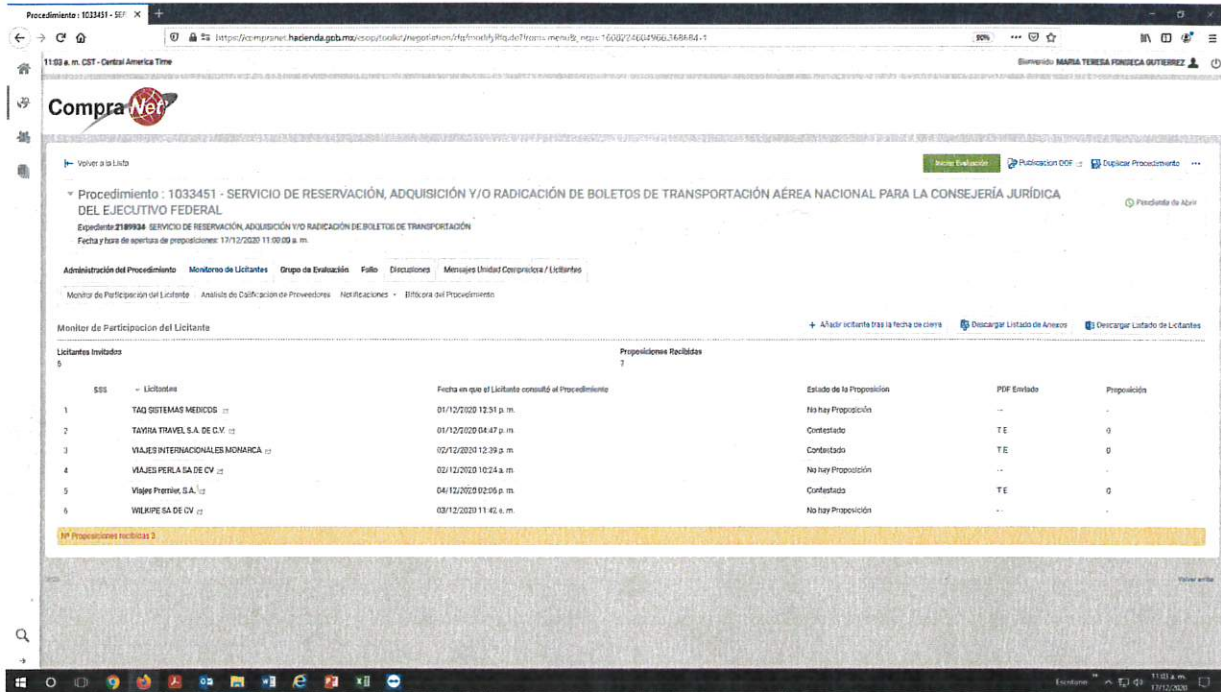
Procedimiento : 1033451 - SEF ×

https://compranet.hacienda.gob.mx/esop/toolkit/negotiation/rfq/modifyRfq.do?from=menu&_ncp=1608224604966.368684-1

90%

11:03 a. m. CST - Central America Time

Bienvenido MARIA TERESA FONSECA GUTIERREZ

CompraNet

Volver a la Lista

Iniciar Evaluación

Publicacion DOF

Duplicar Procedimiento

Procedimiento : 1033451 - SERVICIO DE RESERVACIÓN, ADQUISICIÓN Y/O RADICACIÓN DE BOLETOS DE TRANSPORTACIÓN AÉREA NACIONAL PARA LA CONSEJERÍA JURÍDICA DEL EJECUTIVO FEDERAL

Pendiente de Abrir

Expediente 2189934- SERVICIO DE RESERVACIÓN, ADQUISICIÓN Y/O RADICACIÓN DE BOLETOS DE TRANSPORTACIÓN

Fecha y hora de apertura de proposiciones: 17/12/2020 11:00:00 a. m.

Administración del Procedimiento Monitoreo de Licitantes Grupo de Evaluación Fallo Discusiones Mensajes Unidad Compradora / Licitantes

Monitor de Participacion del Licitante Analisis de Calificación de Proveedores Notificaciones Bitácora del Procedimiento

Monitor de Participacion del Licitante

+ Añadir licitante tras la fecha de cierre

Descargar Listado de Anexos

Descargar Listado de Licitantes

Licitantes Invitados
6

Proposiciones Recibidas
7

| SSS | Licitantes | Fecha en que el Licitante consultó el Procedimiento | Estado de la Proposición | PDF Enviado | Proposición |
|---|---|---|---|---|---|
| 1 | TAQ SISTEMAS MEDICOS | 01/12/2020 12:51 p. m. | No hay Proposición | -- | - |
| 2 | TAYIRA TRAVEL S.A. DE C.V. | 01/12/2020 04:47 p. m. | Contestado | T E | 0 |
| 3 | VIAJES INTERNACIONALES MONARCA | 02/12/2020 12:39 p. m. | Contestado | T E | 0 |
| 4 | VIAJES PERLA SA DE CV | 02/12/2020 10:24 a. m. | No hay Proposición | -- | - |
| 5 | Viajes Premier, S.A. | 04/12/2020 02:06 p. m. | Contestado | T E | 0 |
| 6 | WILKIPE SA DE CV | 03/12/2020 11:42 a. m. | No hay Proposición | -- | - |

Nº Proposiciones recibidas 3

Volver arriba

Escritorio

11:03 a. m.
17/12/2020